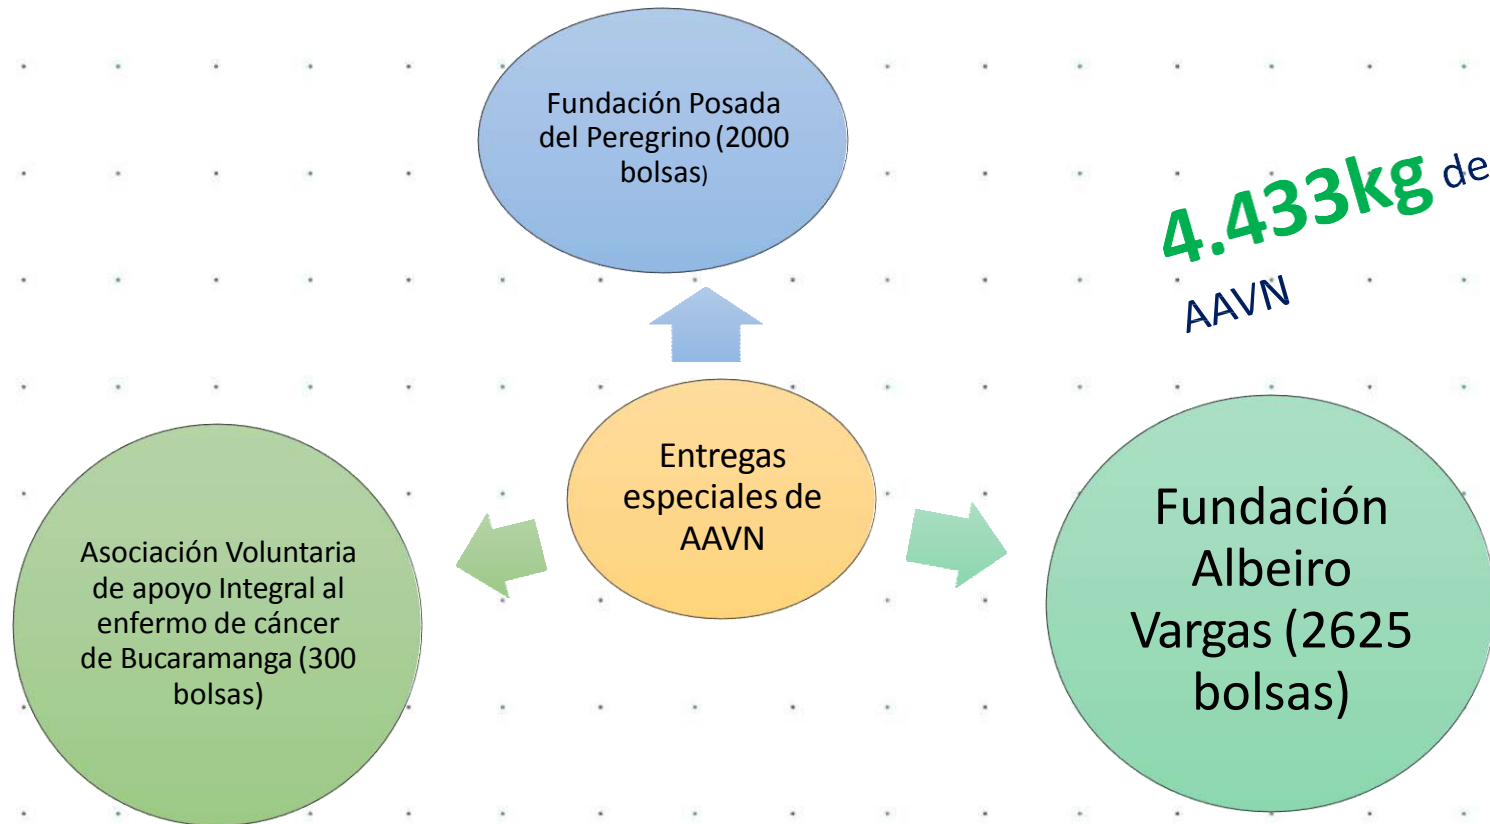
Fundación Posada del Peregrino (2000 bolsas)

4.433kg de AAVN

Entregas especiales de AAVN

Asociación Voluntaria de apoyo Integral al enfermo de cáncer de Bucaramanga (300 bolsas)

Fundación Albeiro Vargas (2625 bolsas)